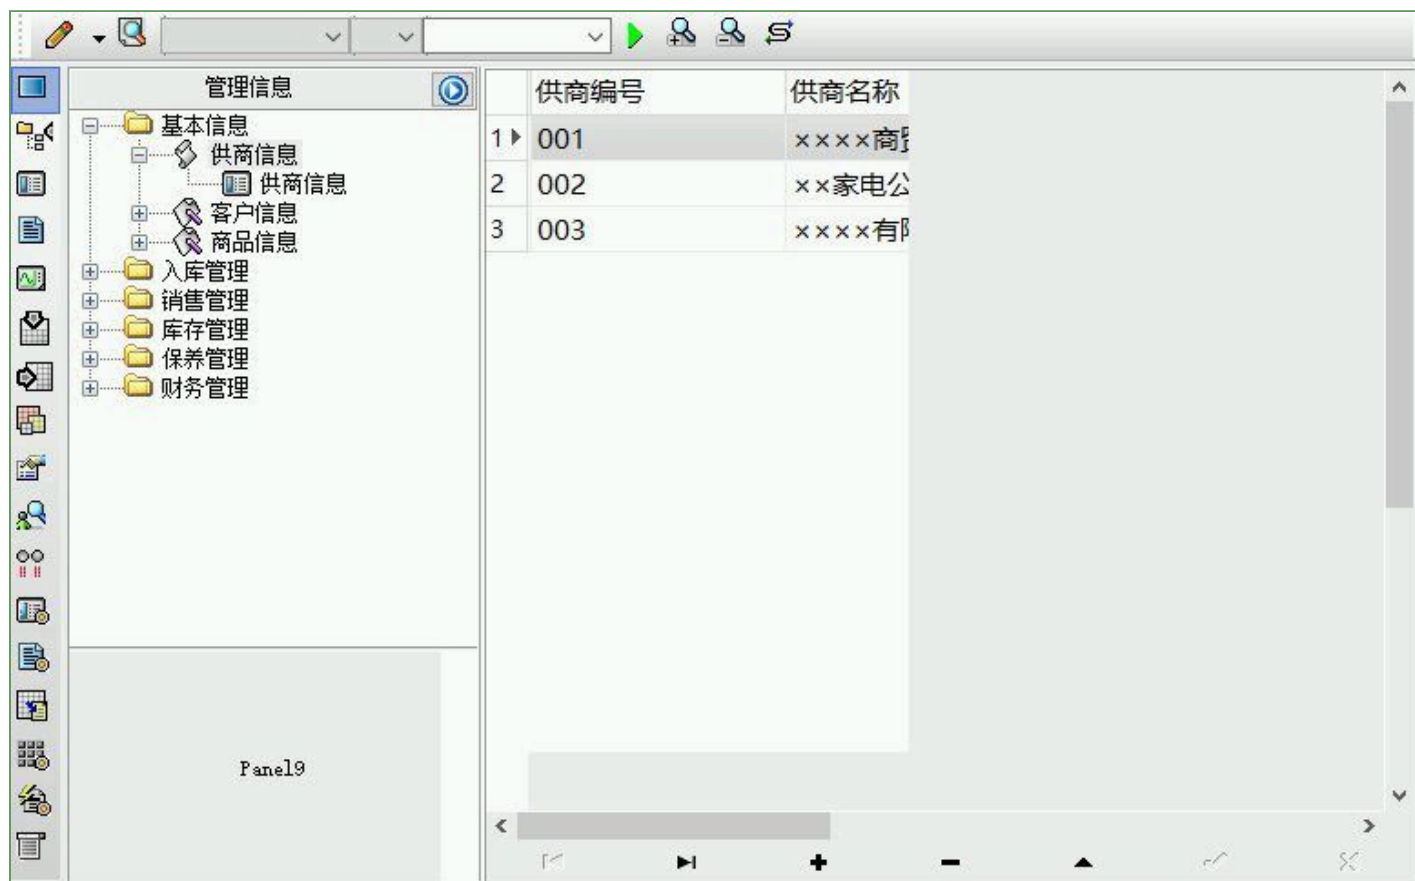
管理信息

基本信息
供商信息
供商信息
客户信息
商品信息
入库管理
销售管理
库存管理
保养管理
财务管理

Panel9

| | 供商编号 | 供商名称 |
|---|---|---|
| 1 | 001 | ××××商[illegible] |
| 2 | 002 | ××家电公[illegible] |
| 3 | 003 | ××××有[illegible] |